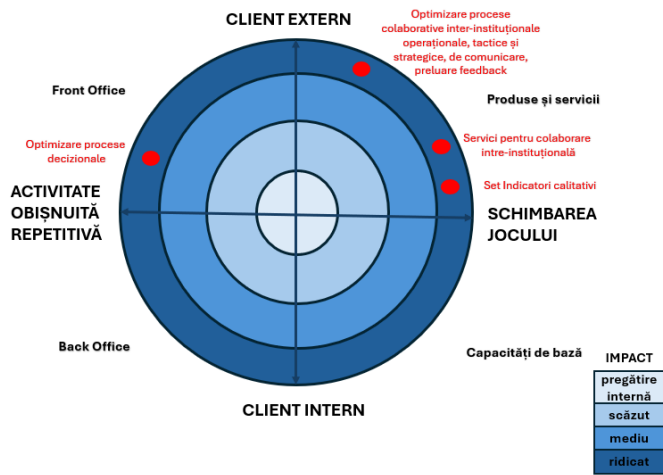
CLIENT EXTERN

Optimizare procese colaborative inter-instituționale operaționale, tactice și strategice, de comunicare, preluare feedback

Front Office

Produse și servicii

Optimizare procese decizionale

Servici pentru colaborare intre-instituțională

Set Indicatori calitativi

ACTIVITATE OBIȘNUITĂ REPETITIVĂ

SCHIMBAREA JOCULUI

Back Office

Capacități de bază

CLIENT INTERN

IMPACT

| pregătire internă |
|---|
| scăzut |
| mediu |
| ridicat |